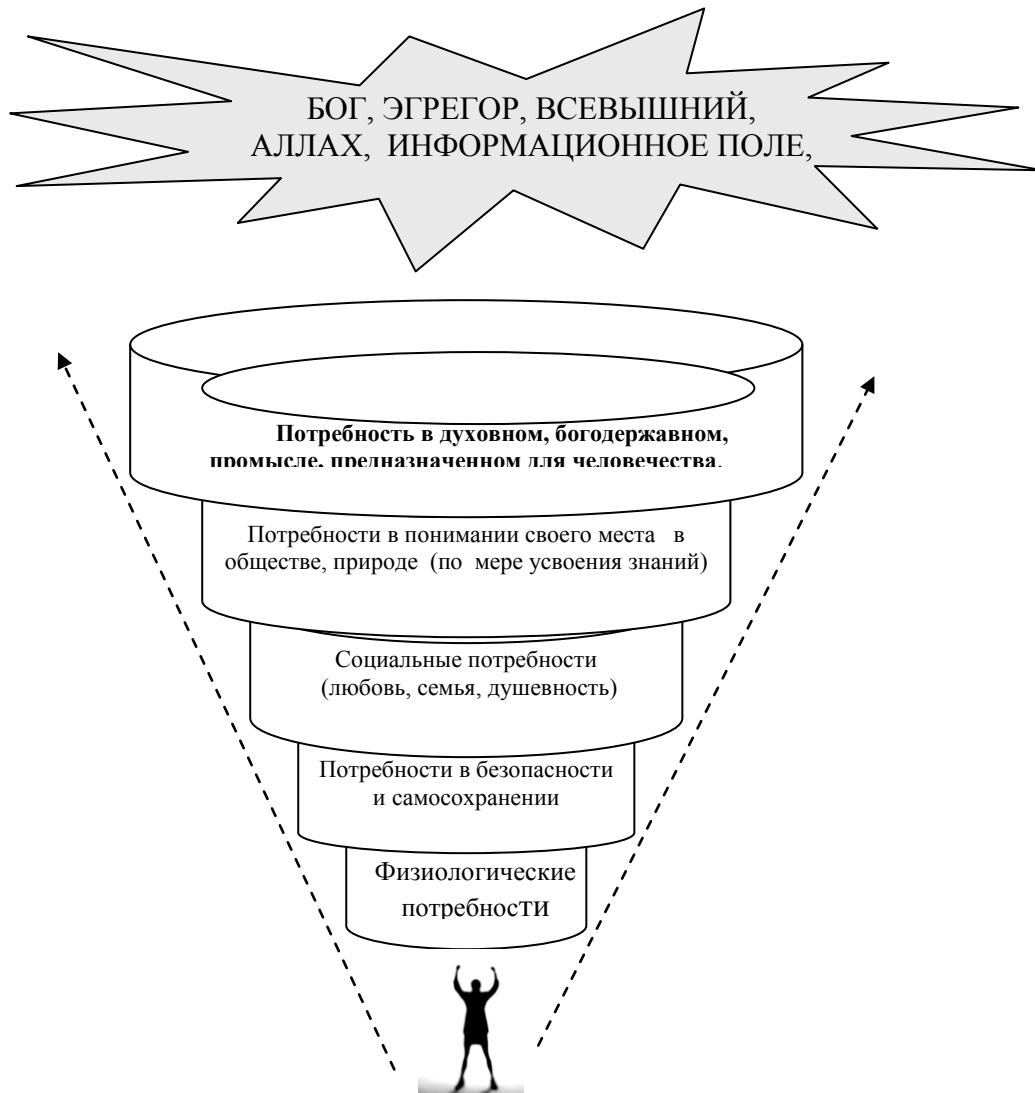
БОГ, ЭГРЕГОР, ВСЕВЫШНИЙ, АЛЛАХ, ИНФОРМАЦИОННОЕ ПОЛЕ,

Потребность в духовном, богодержавном, промысле, предназначенном для человечества.

Потребности в понимании своего места в обществе, природе (по мере усвоения знаний)

Социальные потребности (любовь, семья, душевность)

Потребности в безопасности и самосохранении

Физиологические потребности